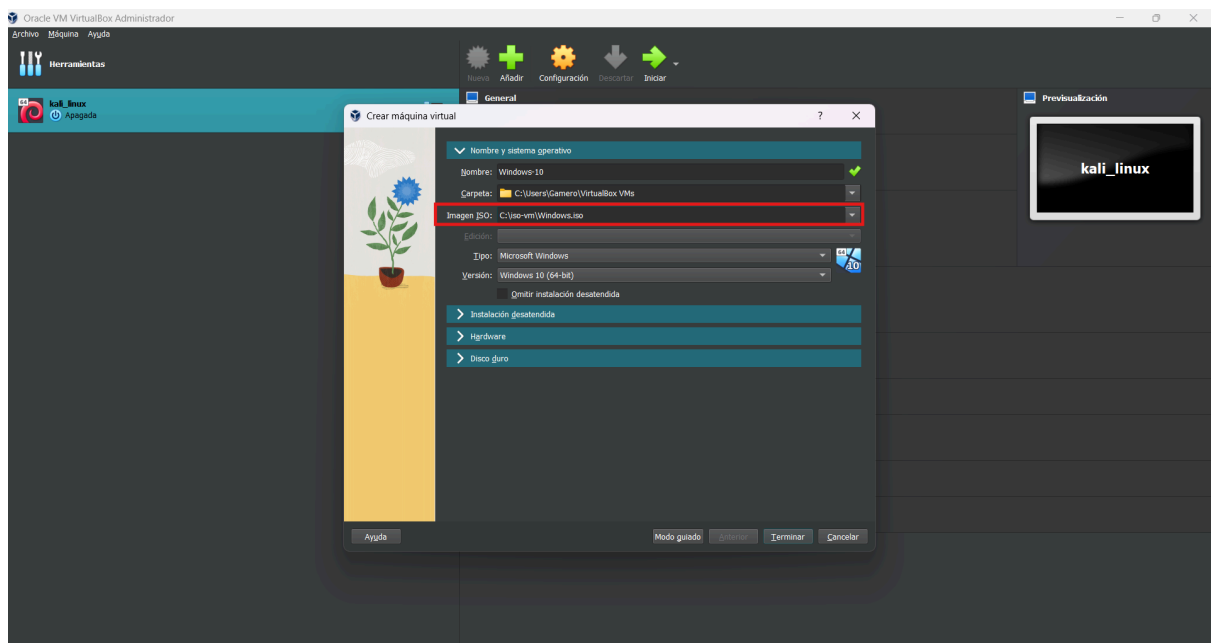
Oracle VM VirtualBox Administrador

Archivo Máquina Ayuda

Herramientas

kali_linux
Apagada

Nueva Añadir Configuración Descartar Iniciar

General

Previsualización

kali_linux

Crear máquina virtual ? ✕

Nombre y sistema operativo

Nombre: Windows-10

Carpeta: C:\Users\Gamero\VirtualBox VMs

Imagen ISO: C:\iso-vm\Windows.iso

Edición:

Tipo: Microsoft Windows

Versión: Windows 10 (64-bit)

Omitir instalación desatendida

Instalación desatendida

Hardware

Disco duro

Ayuda

Modo guiado Anterior Terminar Cancelar